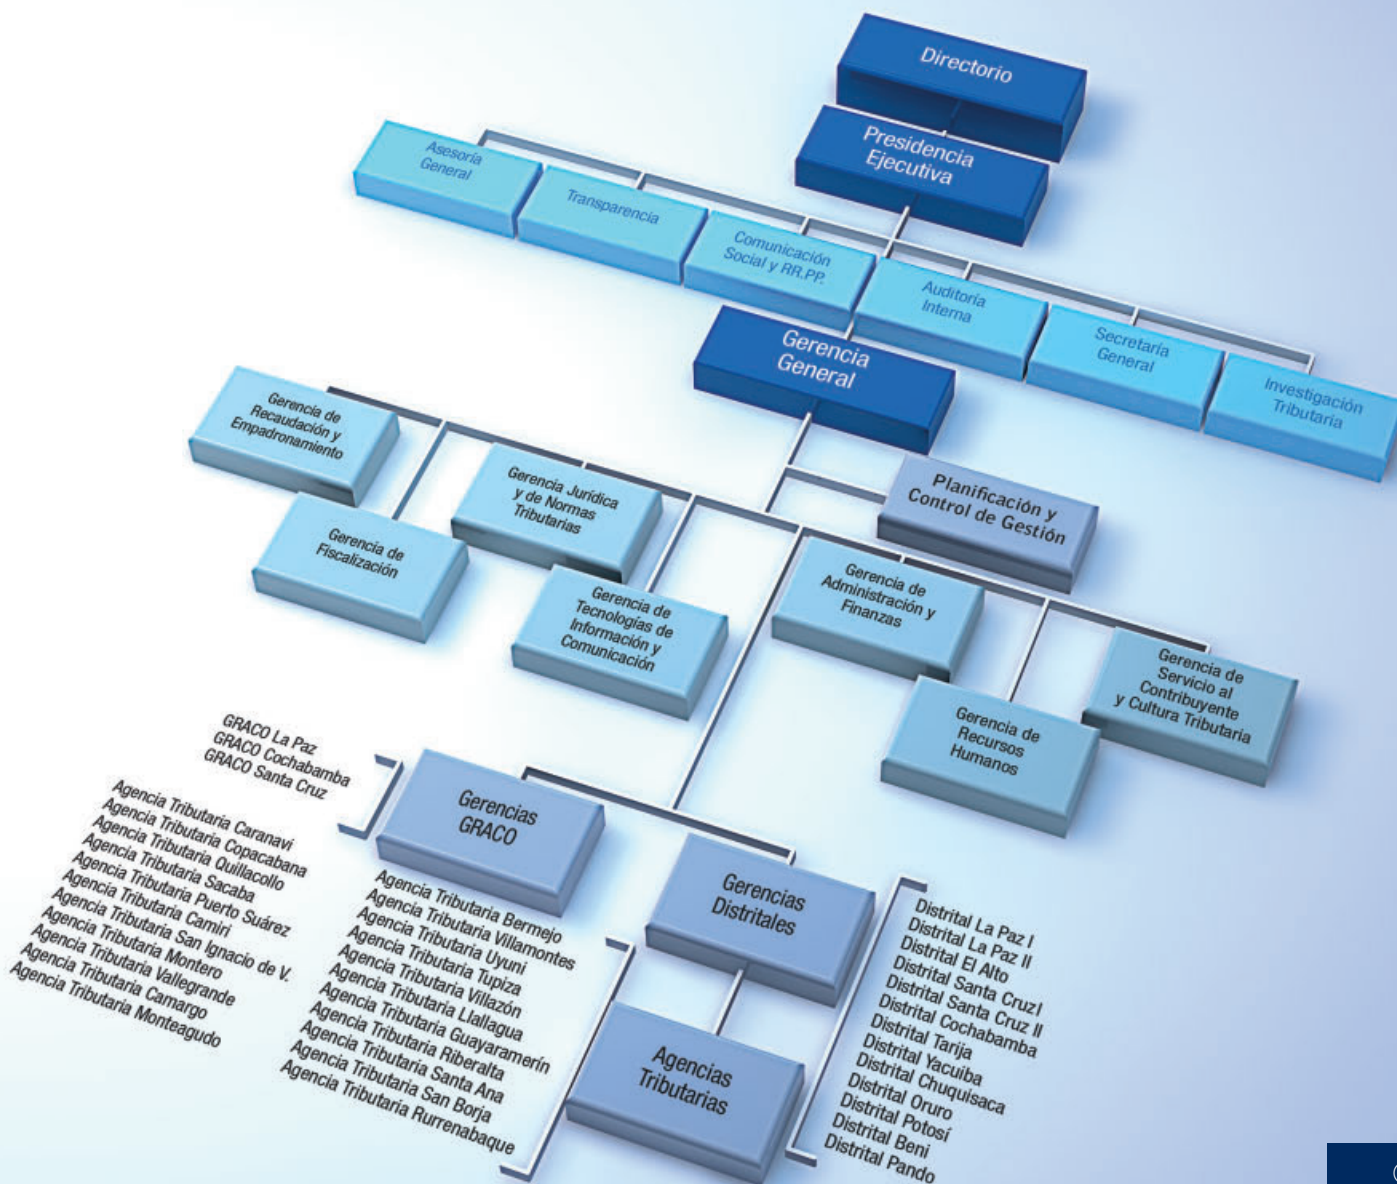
Directorio

Presidencia Ejecutiva

Asesoría General

Transparencia

Comunicación Social y RR.PP.

Auditoría Interna

Secretaría General

Investigación Tributaria

Gerencia General

Gerencia de Recaudación y Empadronamiento

Gerencia Jurídica y de Normas Tributarias

Planificación y Control de Gestión

Gerencia de Fiscalización

Gerencia de Tecnologías de Información y Comunicación

Gerencia de Administración y Finanzas

Gerencia de Servicio al Contribuyente y Cultura Tributaria

Gerencia de Recursos Humanos

GRACO La Paz
GRACO Cochabamba
GRACO Santa Cruz

Gerencias GRACO

Agencia Tributaria Caranavi
Agencia Tributaria Copacabana
Agencia Tributaria Quillacollo
Agencia Tributaria Sacaba
Agencia Tributaria Puerto Suárez
Agencia Tributaria Camiri
Agencia Tributaria San Ignacio de V.
Agencia Tributaria Montero
Agencia Tributaria Vallegrande
Agencia Tributaria Camargo
Agencia Tributaria Monteagudo

Agencia Tributaria Bermejo
Agencia Tributaria Villamontes
Agencia Tributaria Uyuni
Agencia Tributaria Tupiza
Agencia Tributaria Villazón
Agencia Tributaria Llallagua
Agencia Tributaria Guayaramerín
Agencia Tributaria Riberalta
Agencia Tributaria Santa Ana
Agencia Tributaria San Borja
Agencia Tributaria Rurrenabaque

Gerencias Distritales

Agencias Tributarias

Distrital La Paz I
Distrital La Paz II
Distrital El Alto
Distrital Santa Cruz I
Distrital Santa Cruz II
Distrital Cochabamba
Distrital Tarija
Distrital Yacuiba
Distrital Chuquisaca
Distrital Oruro
Distrital Potosí
Distrital Beni
Distrital Pando